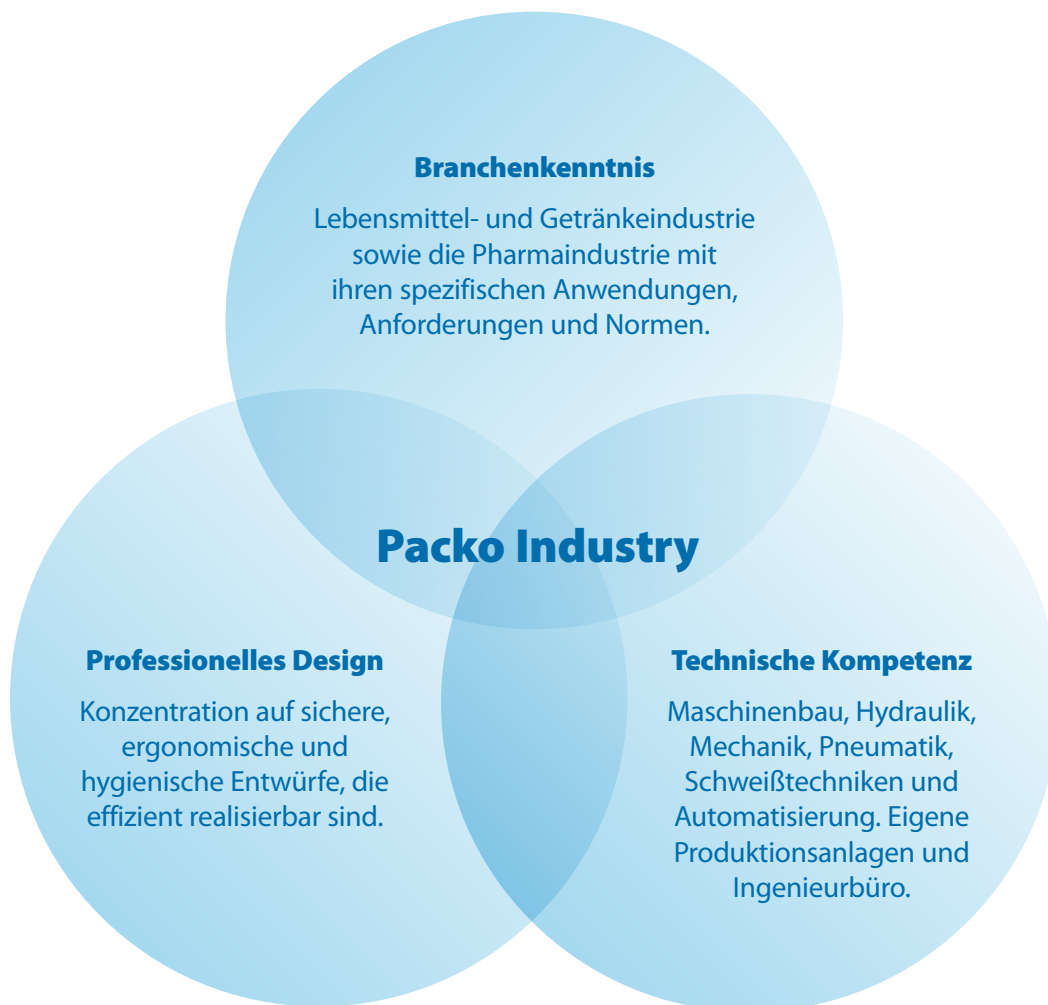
Branchenkenntnis

Lebensmittel- und Getränkeindustrie sowie die Pharmaindustrie mit ihren spezifischen Anwendungen, Anforderungen und Normen.

Packo Industry

Professionelles Design

Konzentration auf sichere, ergonomische und hygienische Entwürfe, die effizient realisierbar sind.

Technische Kompetenz

Maschinenbau, Hydraulik, Mechanik, Pneumatik, Schweißtechniken und Automatisierung. Eigene Produktionsanlagen und Ingenieurbüro.